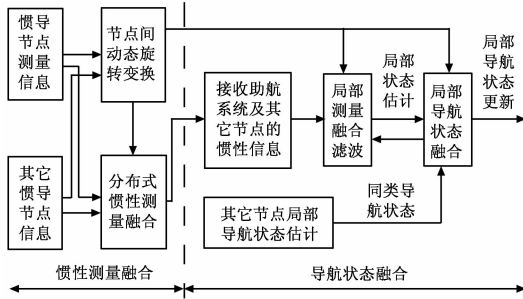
惯导节点测量信息

节点间动态旋转变换

其它惯导节点信息

分布式惯性测量融合

接收助航系统及其它节点的惯性信息

局部测量融合滤波

局部状态估计

局部导航状态融合

局部导航状态更新

同类导航状态

其它节点局部导航状态估计

惯性测量融合

导航状态融合